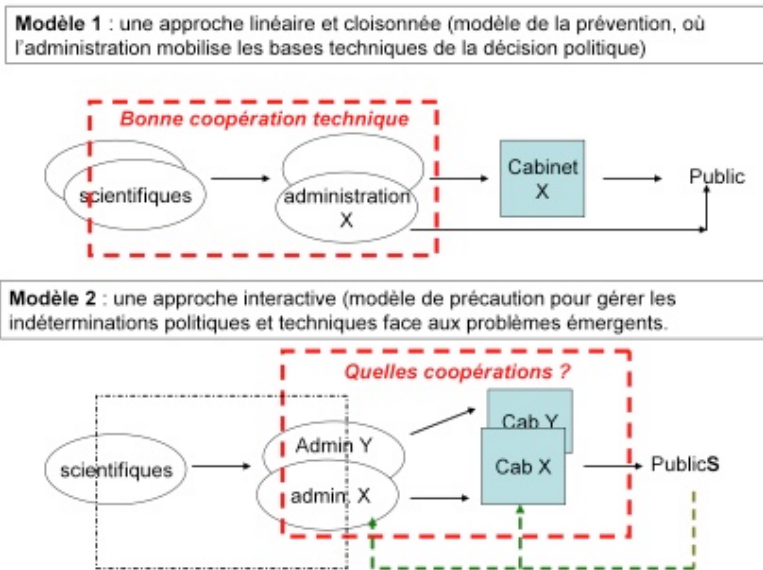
**Modèle 1** : une approche linéaire et cloisonnée (modèle de la prévention, où l'administration mobilise les bases techniques de la décision politique)

Bonne coopération technique

scientifiques

administration X

Cabinet X

Public

**Modèle 2** : une approche interactive (modèle de précaution pour gérer les indéterminations politiques et techniques face aux problèmes émergents.

Quelles coopérations ?

scientifiques

Admin Y

admin X

Cab Y

Cab X

Public**S**